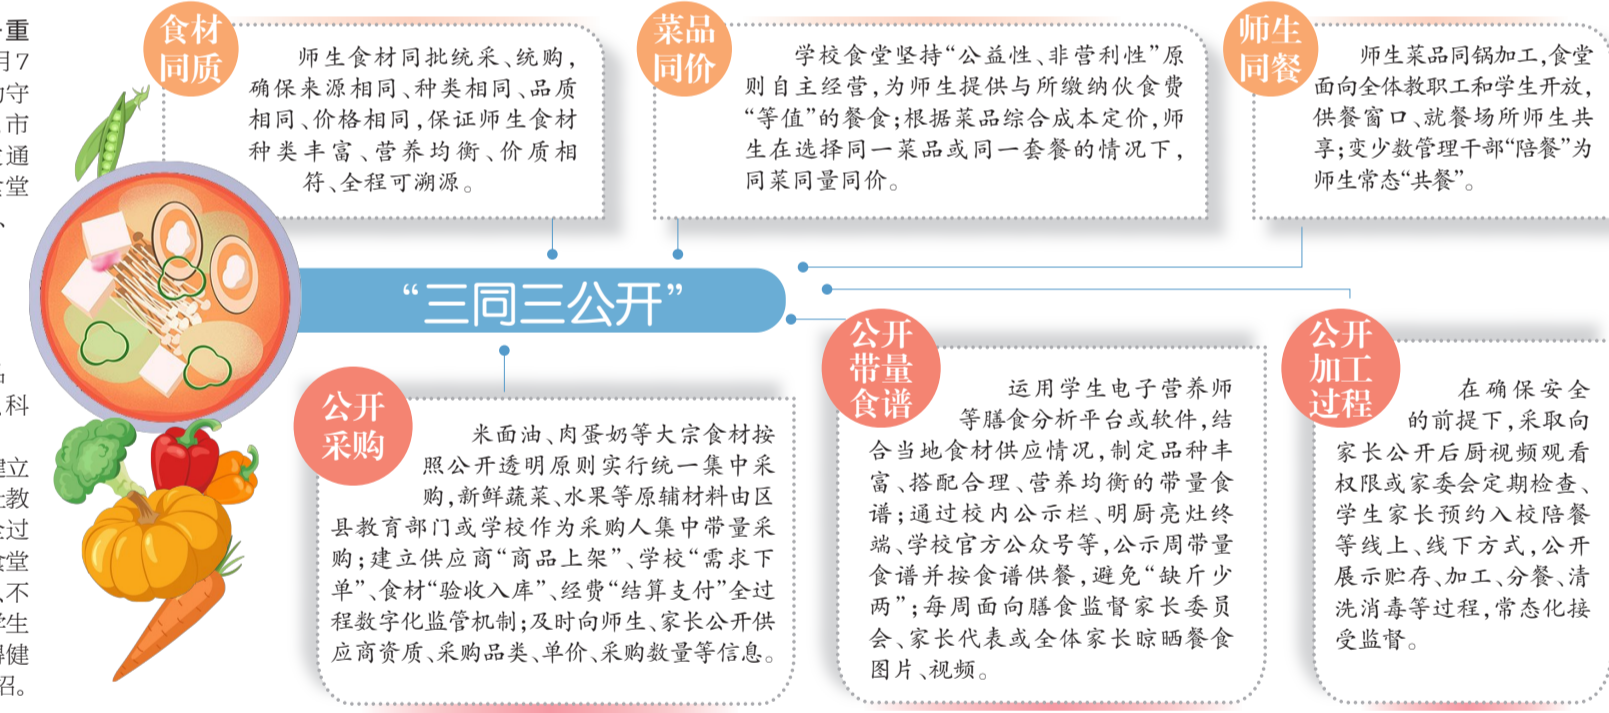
重
月7
守
市
通
堂
、

科

立
教
过
堂
不
生
健
绍。

食材同质

师生食材同批统采、统购，确保来源相同、种类相同、品质相同、价格相同，保证师生食材种类丰富、营养均衡、价质相符、全程可溯源。

菜品同价

学校食堂坚持“公益性、非营利性”原则自主经营，为师生提供与所缴纳伙食费“等值”的餐食；根据菜品综合成本定价，师生在选择同一菜品或同一套餐的情况下，同菜同量同价。

师生同餐

师生菜品同锅加工，食堂面向全体教职工和学生开放，供餐窗口、就餐场所师生共享；变少数管理干部“陪餐”为师生常态“共餐”。

“三同三公开”

公开采购

米面油、肉蛋奶等大宗食材按照公开透明原则实行统一集中采购，新鲜蔬菜、水果等原辅材料由区县教育部门或学校作为采购人集中带量采购；建立供应商“商品上架”、学校“需求下单”、食材“验收入库”、经费“结算支付”全过程数字化监管机制；及时向师生、家长公开供应商资质、采购品类、单价、采购数量等信息。

公开带量食谱

运用学生电子营养师等膳食分析平台或软件，结合当地食材供应情况，制定品种丰富、搭配合理、营养均衡的带量食谱；通过校内公示栏、明厨亮灶终端、学校官方公众号等，公示周带量食谱并按食谱供餐，避免“缺斤少两”；每周面向膳食监督家长委员会、家长代表或全体家长晾晒餐食图片、视频。

公开加工过程

在确保安全的前提下，采取向家长公开后厨视频观看权限或家委会定期检查、学生家长预约入校陪餐等线上、线下方式，公开展示贮存、加工、分餐、清洗消毒等过程，常态化接受监督。